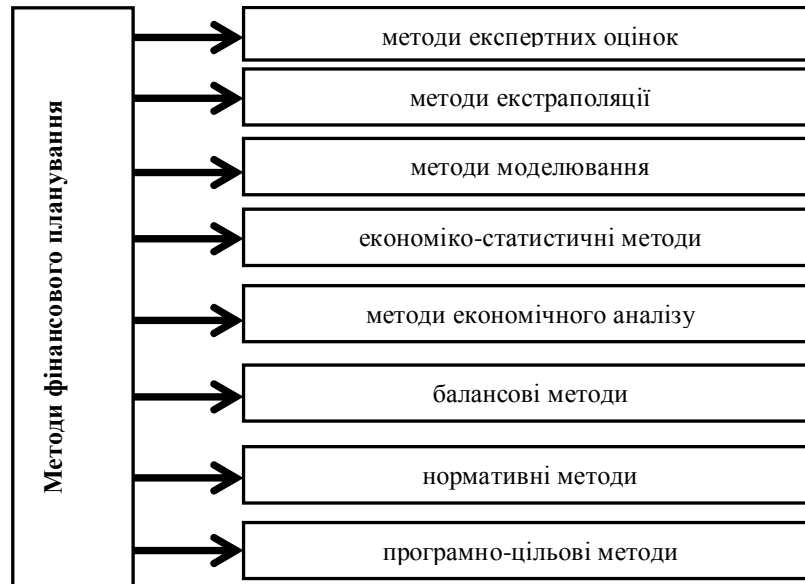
Методи фінансового планування

методи експертних оцінок

методи екстраполяції

методи моделювання

економіко-статистичні методи

методи економічного аналізу

балансові методи

нормативні методи

програмно-цільові методи